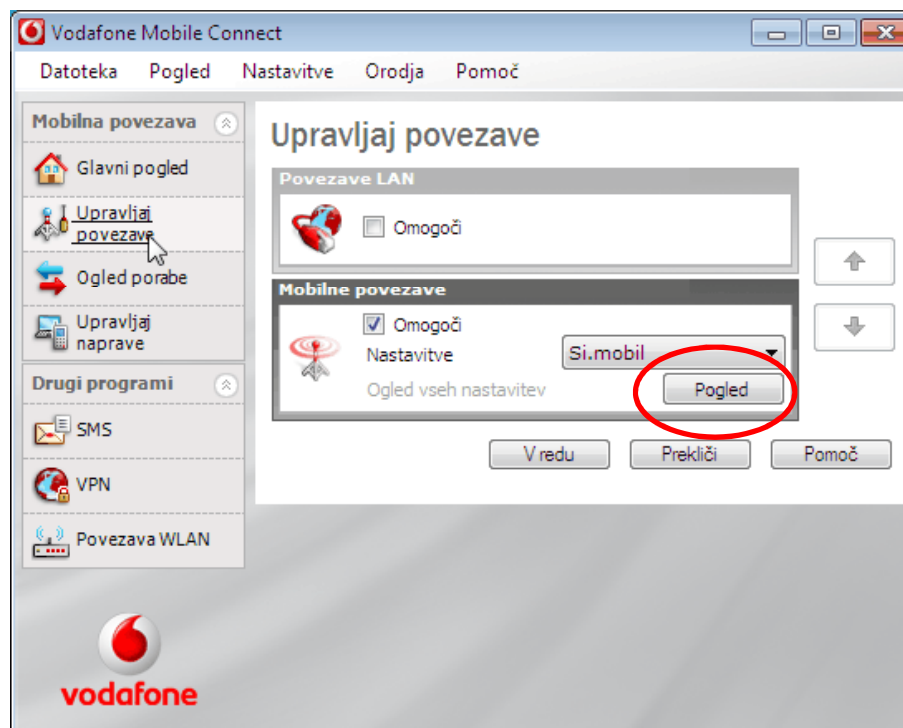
Vodafone Mobile Connect

Datoteka Pogled Nastavitve Orodja Pomoč

Mobilna povezava

Glavni pogled

Upravljaj povezave

Ogled porabe

Upravljaj naprave

Drugi programi

SMS

VPN

Povezava WLAN

vodafone

Upravljaj povezave

Povezave LAN

Omogoči

Mobilne povezave

Omogoči

Nastavitve

Si.mobil

Ogled vseh nastavitev

Pogled

V redu

Prekliči

Pomoč